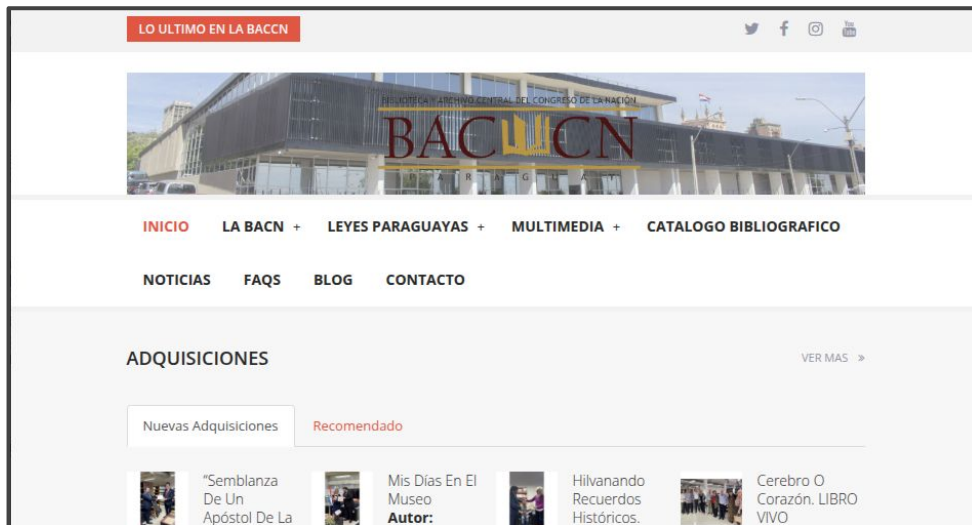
LO ULTIMO EN LA BACCN

BIBLIOTECA Y ARCHIVO CENTRAL DEL CONGRESO DE LA NACIÓN
BACCN
PARAGUAY

INICIO LA BACN + LEYES PARAGUAYAS + MULTIMEDIA + CATALOGO BIBLIOGRAFICO

NOTICIAS FAQS BLOG CONTACTO

ADQUISICIONES

VER MAS »

Nuevas Adquisiciones Recomendado

"Semblanza De Un Apóstol De La

Mis Días En El Museo
Autor:

Hilvanando Recuerdos Históricos.

Cerebro O Corazón. LIBRO VIVO